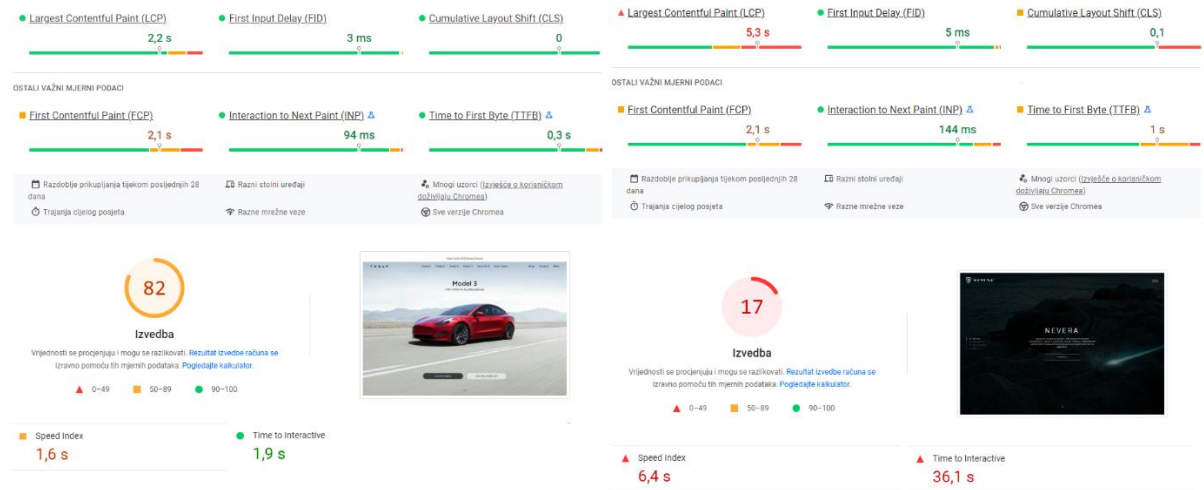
Largest Contentful Paint (LCP)
2,2 s

First Input Delay (FID)
3 ms

Cumulative Layout Shift (CLS)
0

OSTALI VAŽNI MJERNI PODACI

First Contentful Paint (FCP)
2,1 s

Interaction to Next Paint (INP)
94 ms

Time to First Byte (TTFB)
0,3 s

Razdoblje prikupljanja tijekom posljednjih 28 dana
Trajanje cijelog posjeta
Razni stolni uređaji
Razne mrežne veze
Mnogi uzorci (Izvješće o korisničkom doživljaju Chromea)
Sve verzije Chromea

82
Izvedba
Vrijednosti se procjenjuju i mogu se razlikovati. Rezultat izvedbe računa se izravno pomoću tih mjernih podataka. Pogledajte kalkulator.

0–49
50–89
90–100

Model 3

Speed Index
1,6 s

Time to Interactive
1,9 s

Largest Contentful Paint (LCP)
5,3 s

First Input Delay (FID)
5 ms

Cumulative Layout Shift (CLS)
0,1

OSTALI VAŽNI MJERNI PODACI

First Contentful Paint (FCP)
2,1 s

Interaction to Next Paint (INP)
144 ms

Time to First Byte (TTFB)
1 s

Razdoblje prikupljanja tijekom posljednjih 28 dana
Trajanje cijelog posjeta
Razni stolni uređaji
Razne mrežne veze
Mnogi uzorci (Izvješće o korisničkom doživljaju Chromea)
Sve verzije Chromea

17
Izvedba
Vrijednosti se procjenjuju i mogu se razlikovati. Rezultat izvedbe računa se izravno pomoću tih mjernih podataka. Pogledajte kalkulator.

0–49
50–89
90–100

NEVERA

Speed Index
6,4 s

Time to Interactive
36,1 s